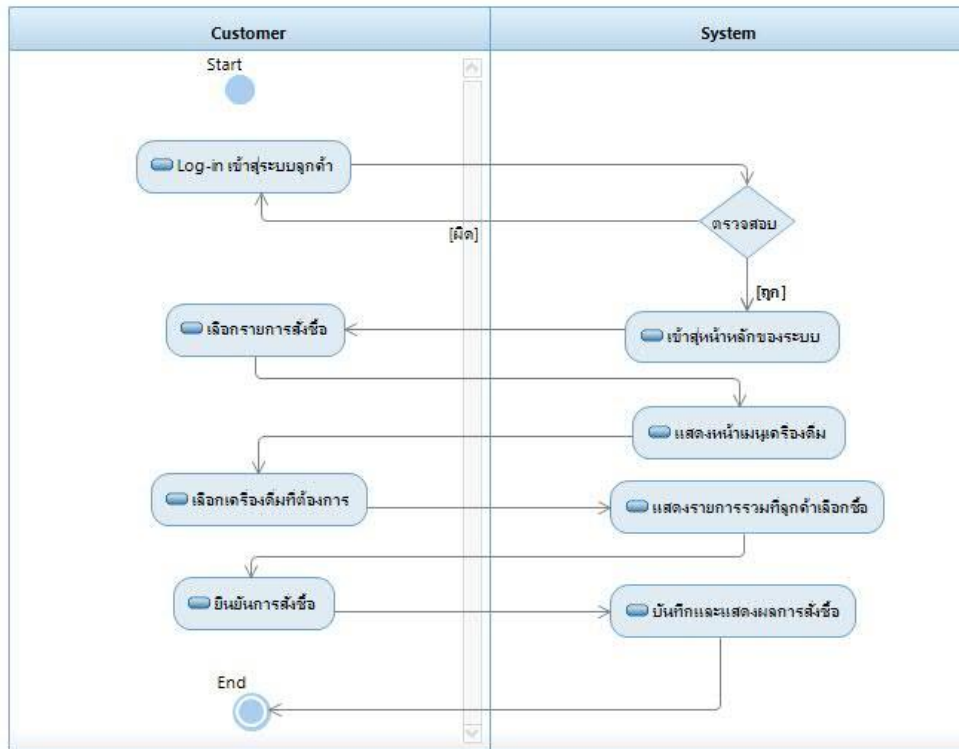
Customer

System

Start

Log-in เข้าสู่ระบบลูกค้า

ตรวจสอบ

[ผิด]

[ถูก]

เลือกรายการสั่งซื้อ

เข้าสู่หน้าหลักของระบบ

แสดงหน้าเมนูเครื่องดื่ม

เลือกเครื่องดื่มที่ต้องการ

แสดงรายการรวมที่ลูกค้าเลือกซื้อ

ยืนยันการสั่งซื้อ

บันทึกและแสดงผลการสั่งซื้อ

End